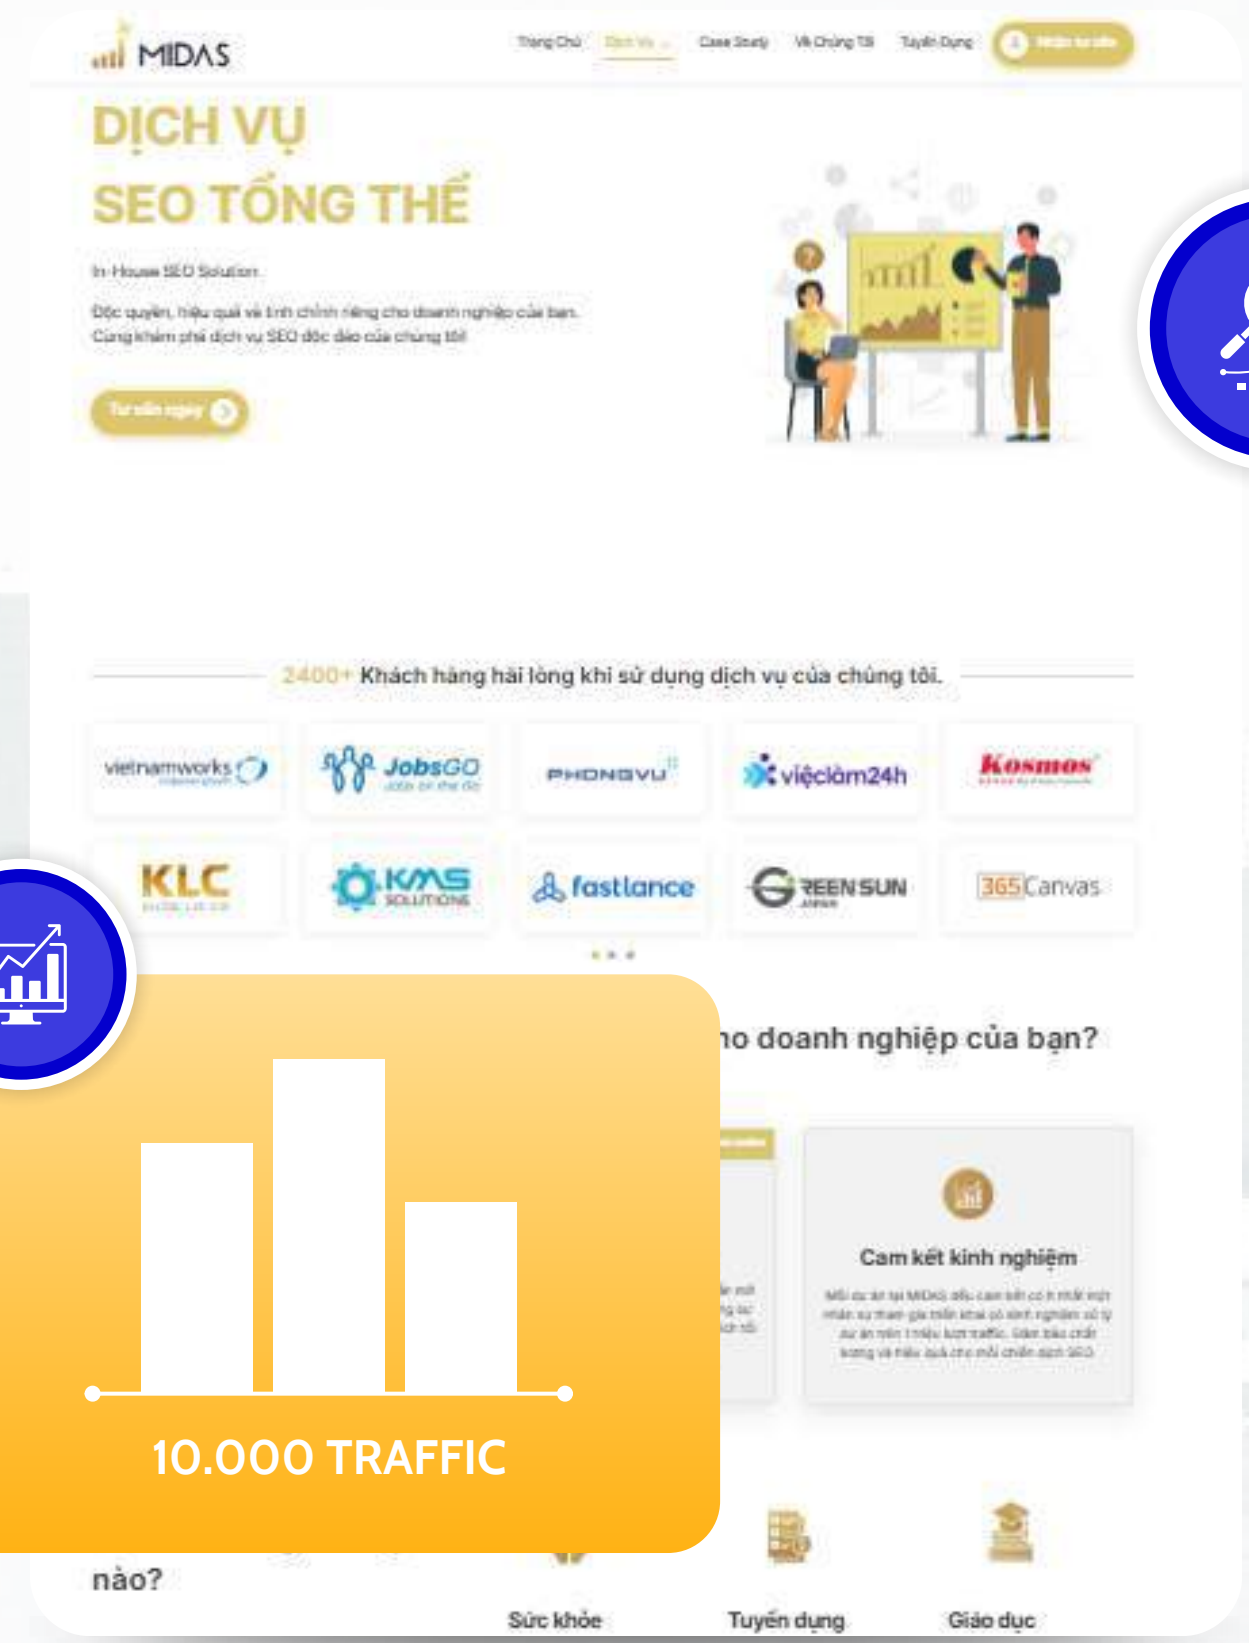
MIDAS

Trang Chủ Dịch Vụ Case Study Về Chúng Tôi Tuyển Dụng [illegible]

DỊCH VỤ
SEO TỔNG THỂ

In-House SEO Solution

Độc quyền, hiệu quả và tinh chỉnh riêng cho doanh nghiệp của bạn. Cùng khám phá dịch vụ SEO độc đáo của chúng tôi!

Tư vấn ngay

2400+ Khách hàng hài lòng khi sử dụng dịch vụ của chúng tôi.

vietnamworks JobsGO PHONGVU việclàm24h Kosmos
KLC KMS SOLUTIONS fastlance GREENSUN 365Canvas

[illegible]o doanh nghiệp của bạn?

Cam kết kinh nghiệm

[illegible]

10.000 TRAFFIC

nào?

Sức khỏe Tuyển dụng Giáo dục